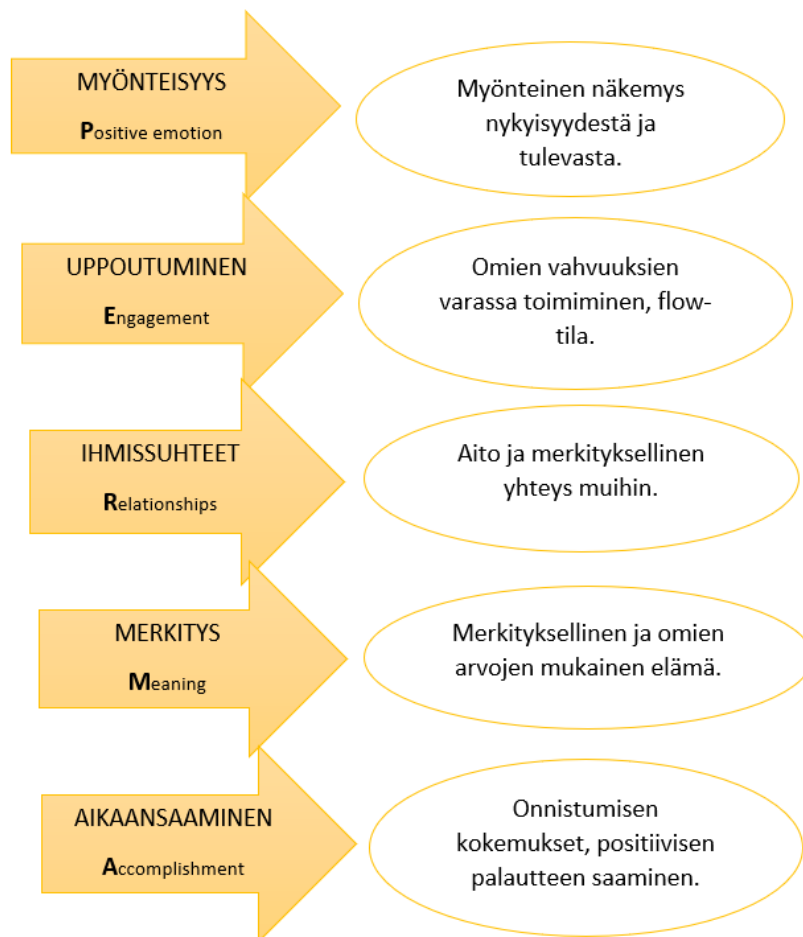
MYÖNTEISYYS
Positive emotion

Myönteinen näkemys nykyisyydestä ja tulevasta.

UPPOUTUMINEN
Engagement

Omien vahvuuksien varassa toimiminen, flow-tila.

IHMISSUHTEET
Relationships

Aito ja merkityksellinen yhteys muihin.

MERKITYS
Meaning

Merkityksellinen ja omien arvojen mukainen elämä.

AIKAANSAAMINEN
Accomplishment

Onnistumisen kokemukset, positiivisen palautteen saaminen.